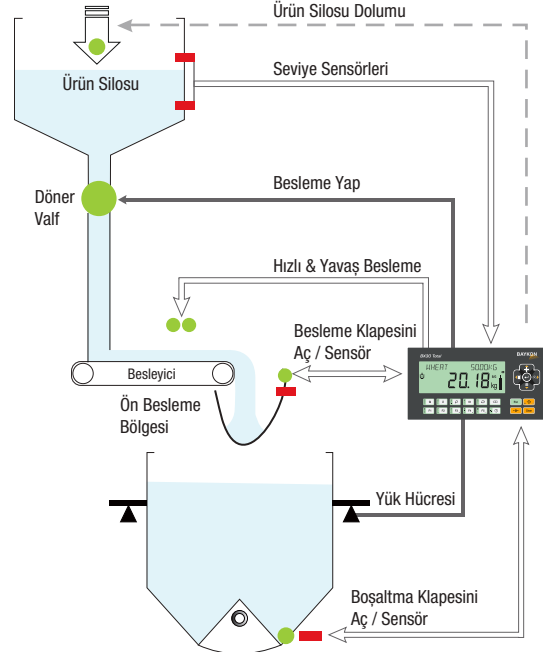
Ürün Silosu Dolumu

Ürün Silosu

Seviye Sensörleri

Döner Valf

Besleme Yap

Hızlı & Yavaş Besleme

Besleme Klapesini Aç / Sensör

Besleyici

Ön Besleme Bölgesi

BX30 Total

DAYKON

WHEAT 5000KG

20.18 kg

Yük Hücresi

Boşaltma Klapesini Aç / Sensör